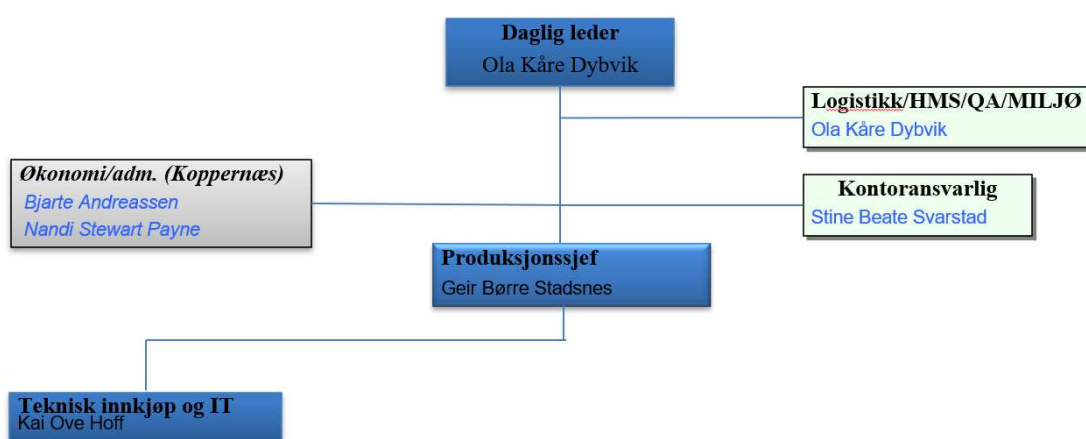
Daglig leder
Ola Kåre Dybvik

Logistikk/HMS/QA/MILJØ
Ola Kåre Dybvik

Økonomi/adm. (Koppernæs)
Bjarte Andreassen
Nandi Stewart Payne

Kontoransvarlig
Stine Beate Svarstad

Produksjonssjef
Geir Børre Stadsnes

Teknisk innkjøp og IT
Kai Ove Hoff